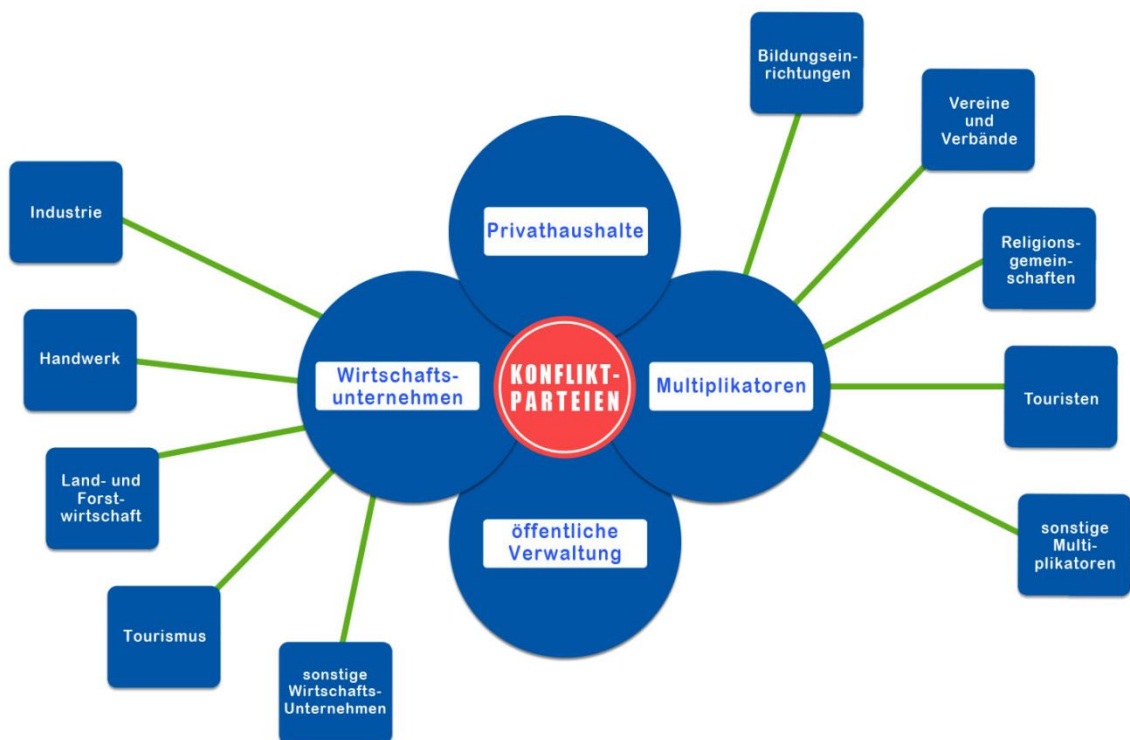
KONFLIKT-PARTEIEN

Privathaushalte

Wirtschafts-unternehmen

Multiplikatoren

öffentliche Verwaltung

Industrie

Handwerk

Land- und Forstwirtschaft

Tourismus

sonstige Wirtschafts-Unternehmen

Bildungseinrichtungen

Vereine und Verbände

Religionsgemeinschaften

Touristen

sonstige Multiplikatoren